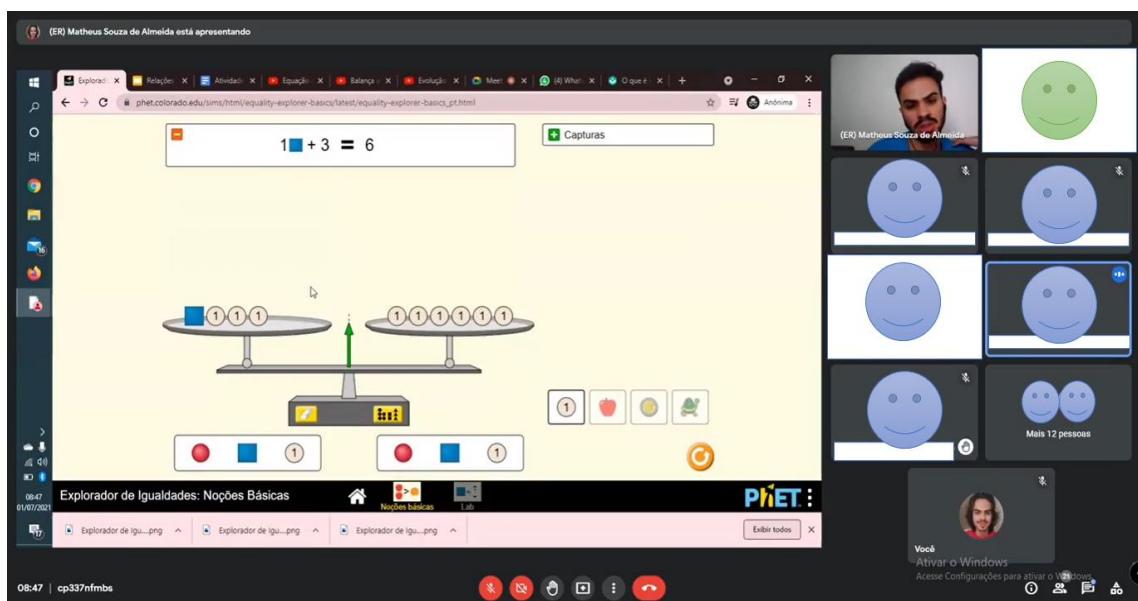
(ER) Matheus Souza de Almeida está apresentando

Explorad ×
Relaçõe ×
Atividade ×
Equaçõe ×
Balança ×
Evolução ×
Meet ×
(4) What ×
O que é ×
+

phet.colorado.edu/sims/html/equality-explorer-basics/latest/equality-explorer-basics_pt.html

Anônimo

$1\blacksquare + 3 = 6$

Capturas

1 1 1

1 1 1 1 1 1

1

1

1

Explorador de Igualdades: Noções Básicas

Noções básicas

Lab

PhET

Explorador de Igu....png

Explorador de Igu....png

Explorador de Igu....png

Exibir todos

08:47
01/07/2021

(ER) Matheus Souza de Almeida

Mais 12 pessoas

Você

Ativar o Windows
Acesse Configurações para ativar o Windows.

08:47 | cp337nfmbs